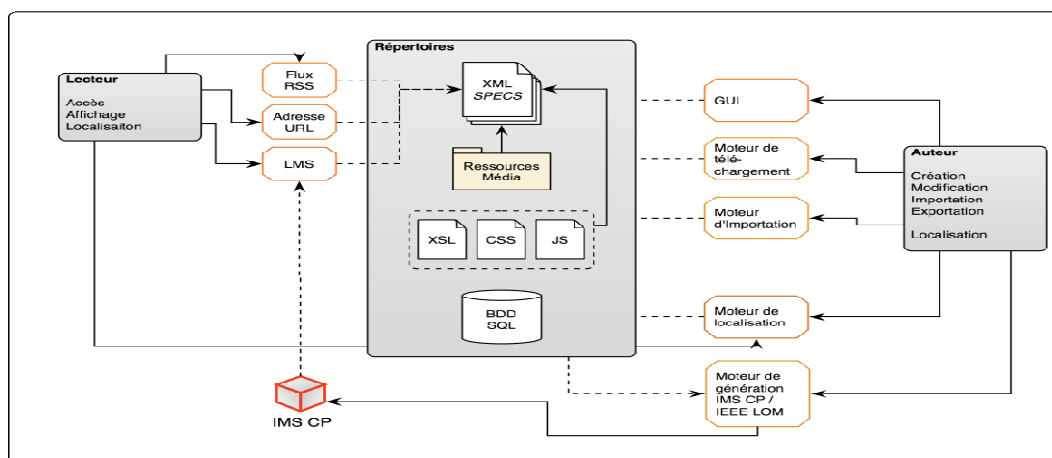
Lecteur

Accès
Affichage
Localisaiton

Flux RSS

Adresse URL

LMS

Répertoires

XML
SPECS

Ressources Média

XSL

CSS

JS

BDD SQL

IMS CP

GUI

Moteur de télé-chargement

Moteur d'importation

Moteur de localisation

Moteur de génération IMS CP / IEEE LOM

Auteur

Création
Modification
Importation
Exportation

Localisation